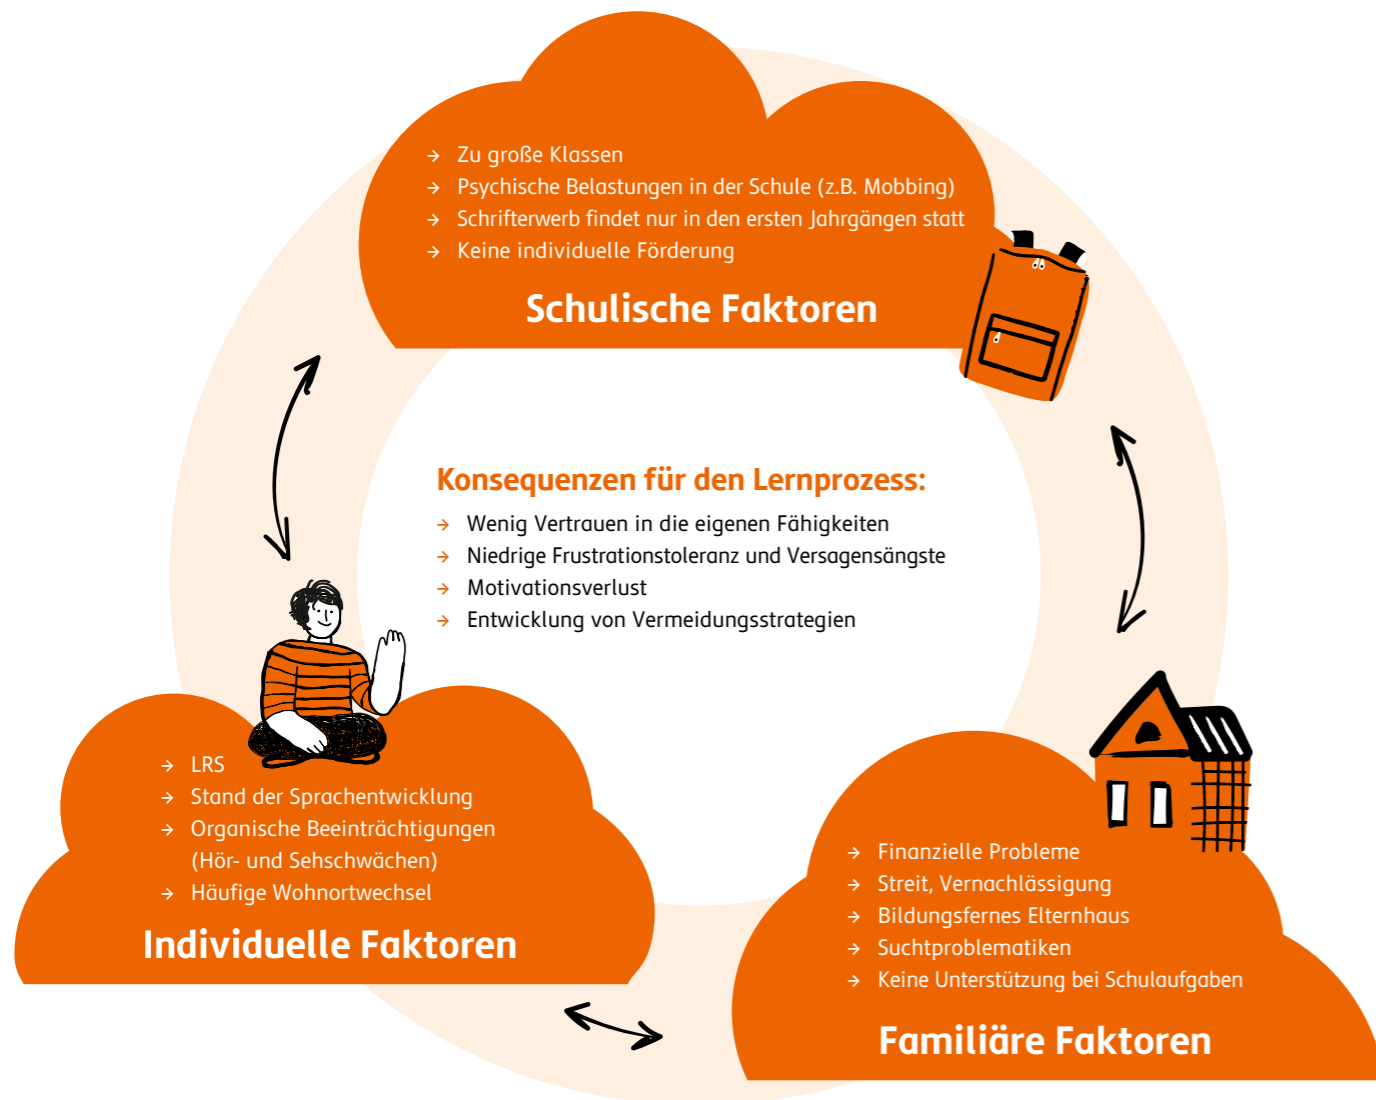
→ Zu große Klassen
→ Psychische Belastungen in der Schule (z.B. Mobbing)
→ Schrifterwerb findet nur in den ersten Jahrgängen statt
→ Keine individuelle Förderung

Schulische Faktoren

Konsequenzen für den Lernprozess:
→ Wenig Vertrauen in die eigenen Fähigkeiten
→ Niedrige Frustrationstoleranz und Versagensängste
→ Motivationsverlust
→ Entwicklung von Vermeidungsstrategien

→ LRS
→ Stand der Sprachentwicklung
→ Organische Beeinträchtigungen (Hör- und Sehschwächen)
→ Häufige Wohnortwechsel

Individuelle Faktoren

→ Finanzielle Probleme
→ Streit, Vernachlässigung
→ Bildungsfernes Elternhaus
→ Suchtproblematiken
→ Keine Unterstützung bei Schulaufgaben

Familiäre Faktoren